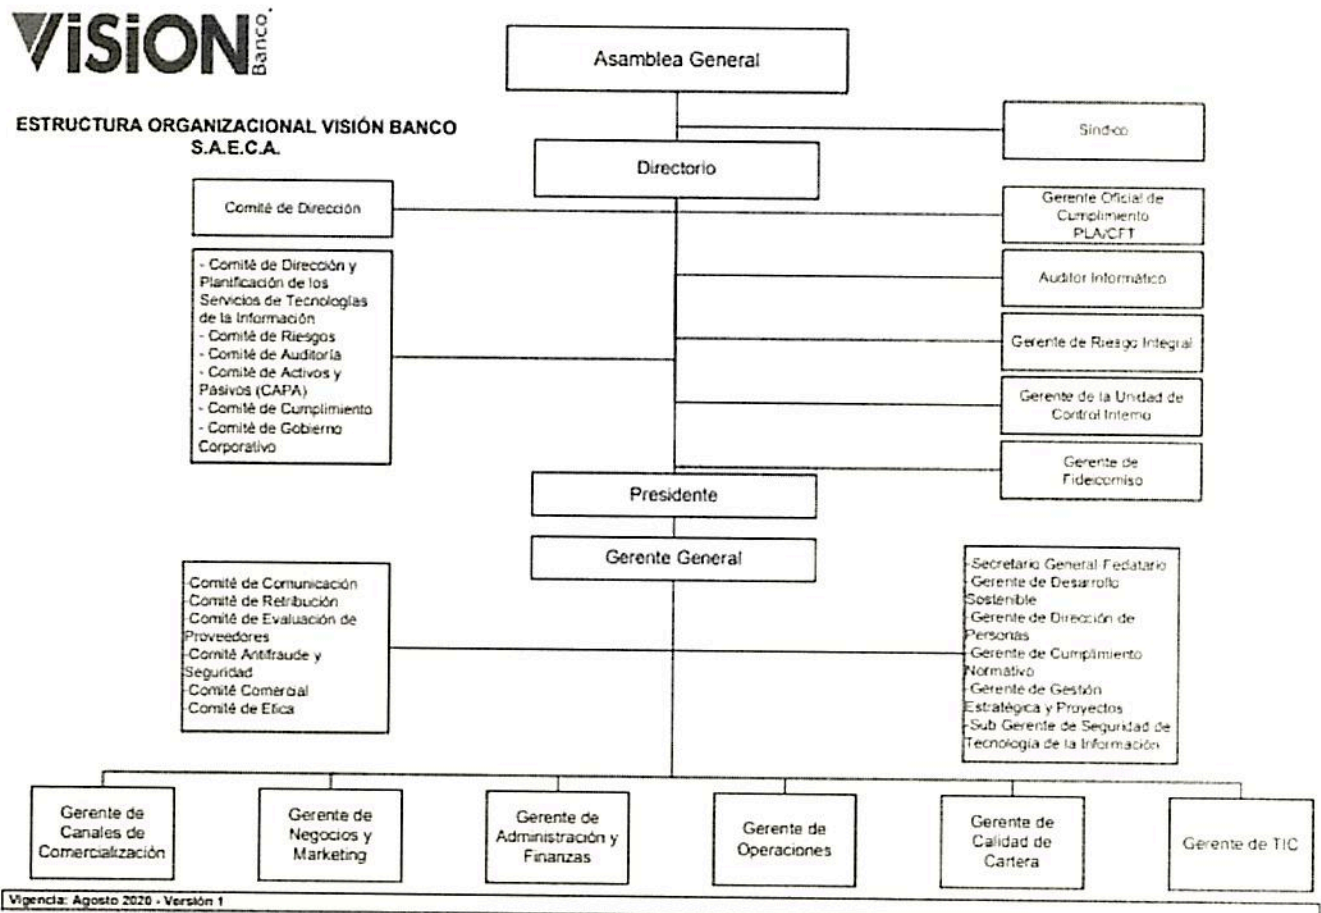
VISION Banco.

ESTRUCTURA ORGANIZACIONAL VISIÓN BANCO S.A.E.C.A.

Asamblea General

Síndico

Directorio

Comité de Dirección

Gerente Oficial de Cumplimiento PLA/CFT

- Comité de Dirección y Planificación de los Servicios de Tecnologías de la Información
- Comité de Riesgos
- Comité de Auditoría
- Comité de Activos y Pasivos (CAPA)
- Comité de Cumplimiento
- Comité de Gobierno Corporativo

Auditor Informático

Gerente de Riesgo Integral

Gerente de la Unidad de Control Interno

Gerente de Fideicomiso

Presidente

Gerente General

-Comité de Comunicación
-Comité de Retribución
-Comité de Evaluación de Proveedores
-Comité Antifraude y Seguridad
-Comité Comercial
-Comité de Etica

-Secretario General Fedatario
-Gerente de Desarrollo Sostenible
-Gerente de Dirección de Personas
-Gerente de Cumplimiento Normativo
-Gerente de Gestión Estratégica y Proyectos
-Sub Gerente de Seguridad de Tecnología de la Información

Gerente de Canales de Comercialización

Gerente de Negocios y Marketing

Gerente de Administración y Finanzas

Gerente de Operaciones

Gerente de Calidad de Cartera

Gerente de TIC

Vigencia: Agosto 2020 - Versión 1